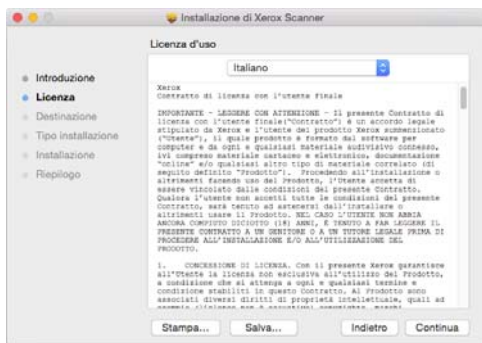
Installazione di Xerox Scanner

Licenza d'uso

Italiano

Introduzione
Licenza
Destinazione
Tipo installazione
Installazione
Riepilogo

Xerox
Contratto di licenza con l'utente finale

IMPORTANTE - LEGGERE CON ATTENZIONE - Il presente Contratto di licenza con l'utente finale("Contratto") è un accordo legale stipulato da Xerox e l'utente del prodotto Xerox summenzionato ("Utente"), il quale prodotto è formato dal software per computer e da ogni e qualsiasi materiale audiovisivo connesso, ivi compreso materiale cartaceo e elettronico, documentazione "online" e/o qualsiasi altro tipo di materiale correlato (di seguito definito "Prodotto"). Procedendo all'installazione o altrimenti facendo uso del Prodotto, l'Utente accetta di essere vincolato dalle condizioni del presente Contratto. Qualora l'utente non accetti tutte le condizioni del presente Contratto, sarà tenuto ad astenersi dall'installare o altrimenti usare il Prodotto. NEL CASO L'UTENTE NON ABBIA ANCORA COMPIUTO DICIOTTO (18) ANNI, È TENUTO A FAR LEGGERE IL PRESENTE CONTRATTO A UN GENITORE O A UN TUTORE LEGALE PRIMA DI PROCEDERE ALL'INSTALLAZIONE E/O ALL'UTILIZZAZIONE DEL PRODOTTO.

1. CONCESSIONE DI LICENZA. Con il presente Xerox garantisce all'Utente la licenza non esclusiva all'utilizzo del Prodotto, a condizione che si attenga a ogni e qualsiasi termine e condizione stabiliti in questo Contratto. Al Prodotto sono associati diversi diritti di proprietà intellettuale, quali ad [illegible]

Stampa... Salva... Indietro Continua